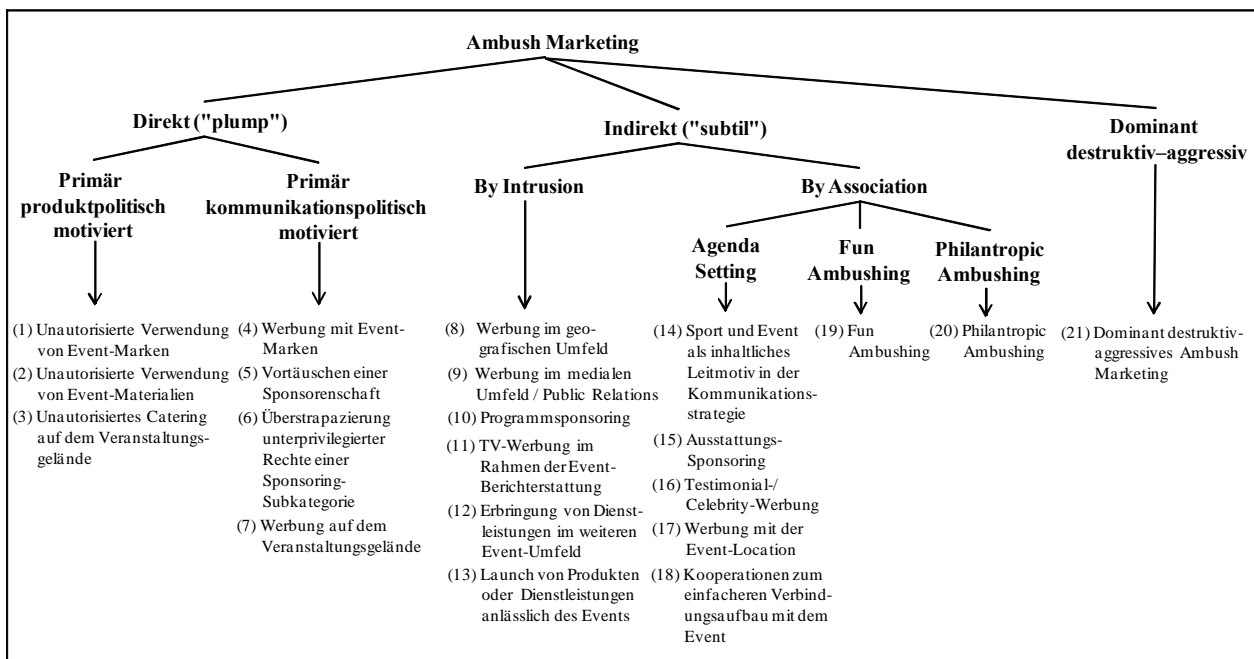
Ambush Marketing

Direkt ("plump")

Indirekt ("subtil")

Dominant destruktiv–aggressiv

Primär produktpolitisch motiviert

Primär kommunikationspolitisch motiviert

By Intrusion

By Association

Agenda Setting

Fun Ambushing

Philantropic Ambushing

(1) Unautorisierte Verwendung von Event-Marken
(2) Unautorisierte Verwendung von Event-Materialien
(3) Unautorisiertes Catering auf dem Veranstaltungsgelände

(4) Werbung mit Event-Marken
(5) Vortäuschen einer Sponsorenschaft
(6) Überstrapazierung unterprivilegierter Rechte einer Sponsoring-Subkategorie
(7) Werbung auf dem Veranstaltungsgelände

(8) Werbung im geografischen Umfeld
(9) Werbung im medialen Umfeld / Public Relations
(10) Programmsponsoring
(11) TV-Werbung im Rahmen der Event-Berichterstattung
(12) Erbringung von Dienstleistungen im weiteren Event-Umfeld
(13) Launch von Produkten oder Dienstleistungen anlässlich des Events

(14) Sport und Event als inhaltliches Leitmotiv in der Kommunikationsstrategie
(15) Ausstattungs-Sponsoring
(16) Testimonial-/ Celebrity-Werbung
(17) Werbung mit der Event-Location
(18) Kooperationen zum einfacheren Verbindungsaufbau mit dem Event

(19) Fun Ambushing

(20) Philantropic Ambushing

(21) Dominant destruktiv-aggressives Ambush Marketing